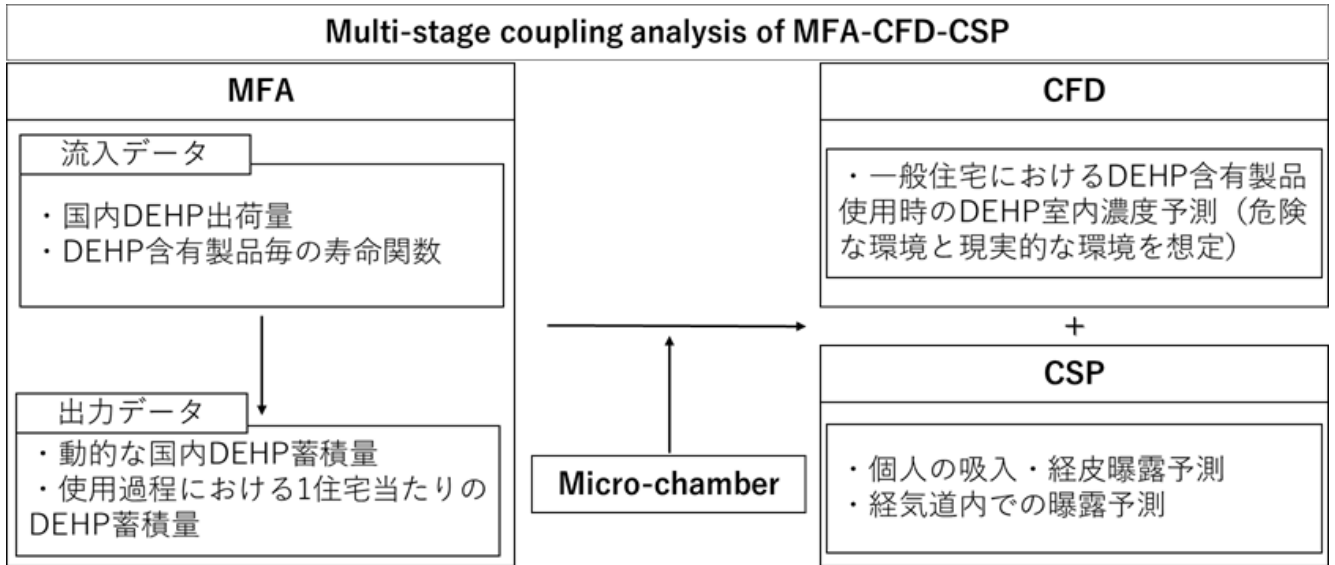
Multi-stage coupling analysis of MFA-CFD-CSP

MFA

流入データ

・国内DEHP出荷量
・DEHP含有製品毎の寿命関数

出力データ

・動的な国内DEHP蓄積量
・使用過程における1住宅当たりのDEHP蓄積量

Micro-chamber

CFD

・一般住宅におけるDEHP含有製品使用時のDEHP室内濃度予測（危険な環境と現実的な環境を想定）

+

CSP

・個人の吸入・経皮曝露予測
・経気道内での曝露予測